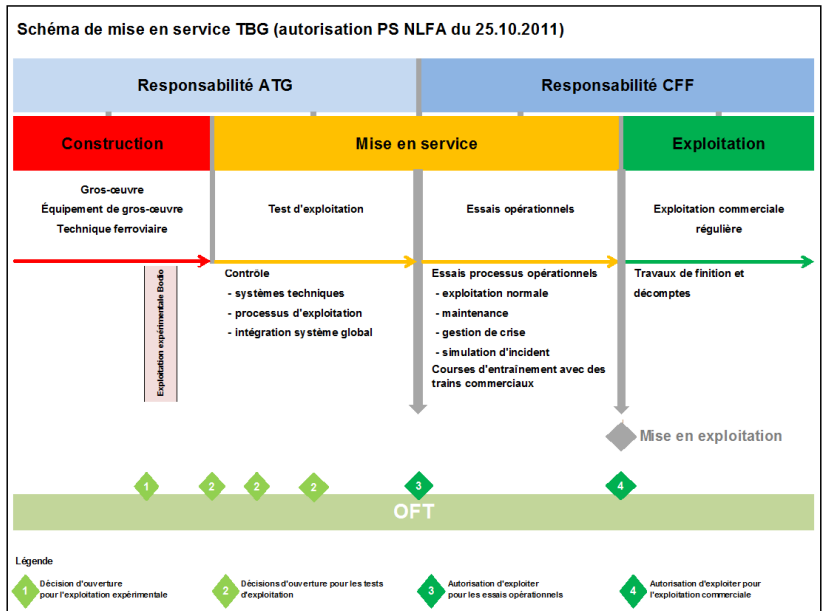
Schéma de mise en service TBG (autorisation PS NLFA du 25.10.2011)

Responsabilité ATG

Responsabilité CFF

Construction

Mise en service

Exploitation

Gros-œuvre
Équipement de gros-œuvre
Technique ferroviaire

Test d'exploitation

Essais opérationnels

Exploitation commerciale régulière

Exploitation expérimentale Bodio

Contrôle
- systèmes techniques
- processus d'exploitation
- intégration système global

Essais processus opérationnels
- exploitation normale
- maintenance
- gestion de crise
- simulation d'incident
Courses d'entraînement avec des trains commerciaux

Travaux de finition et décomptes

Mise en exploitation

1 2 2 2 3 4

OFT

Légende

1 Décision d'ouverture pour l'exploitation expérimentale

2 Décisions d'ouverture pour les tests d'exploitation

3 Autorisation d'exploiter pour les essais opérationnels

4 Autorisation d'exploiter pour l'exploitation commerciale